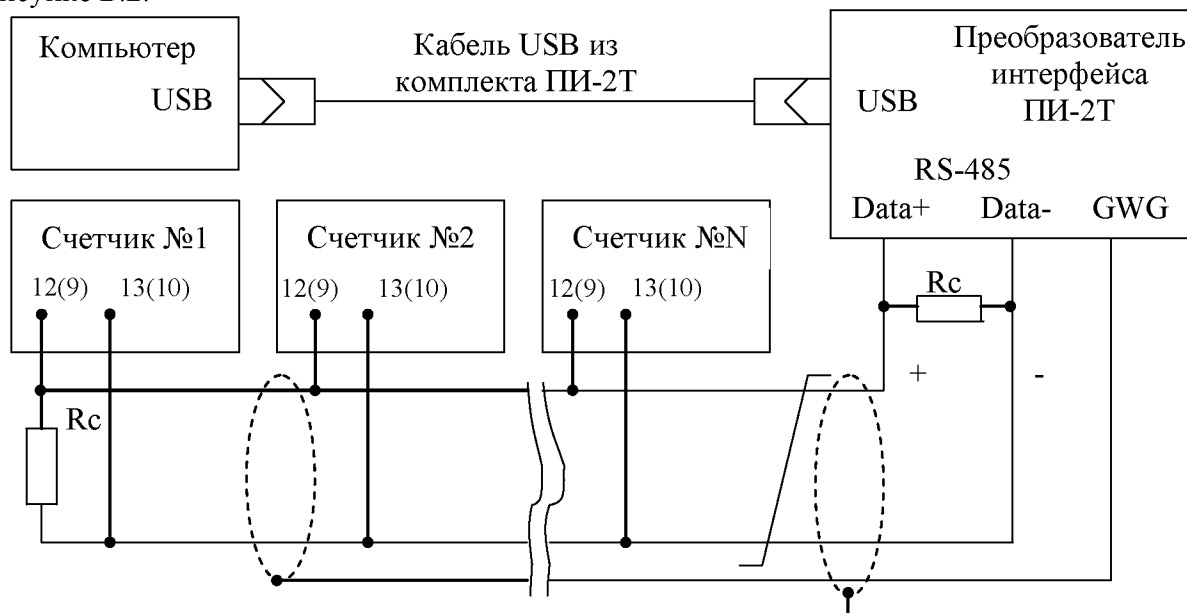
рисунке 2.2.

Компьютер
USB

Кабель USB из комплекта ПИ-2Т

USB

Преобразователь интерфейса ПИ-2Т

RS-485
Data+ Data- GWG

Счетчик №1
12(9) 13(10)

Счетчик №2
12(9) 13(10)

Счетчик №N
12(9) 13(10)

Rc

Rc

+

-